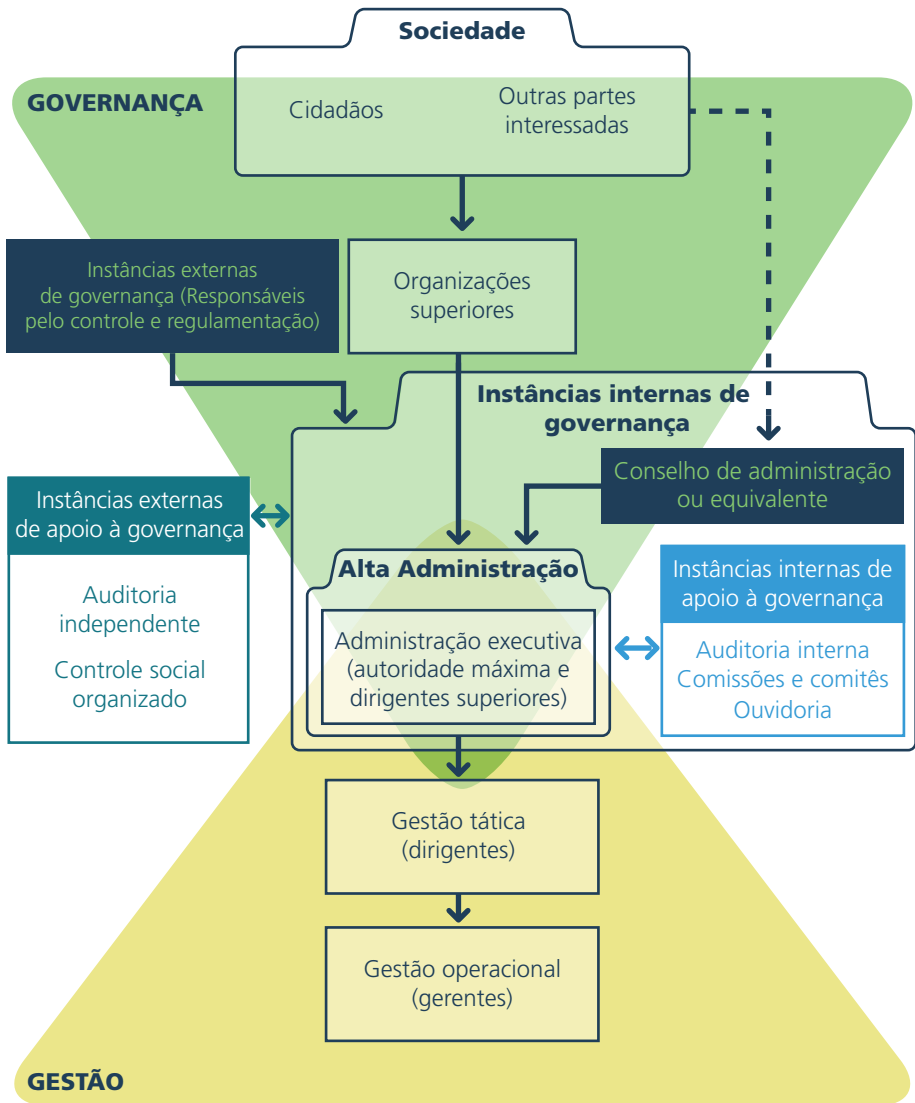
Sociedade

GOVERNANÇA

Cidadãos

Outras partes interessadas

Instâncias externas de governança (Responsáveis pelo controle e regulamentação)

Organizações superiores

Instâncias internas de governança

Conselho de administração ou equivalente

Instâncias externas de apoio à governança

Auditoria independente

Controle social organizado

Alta Administração

Administração executiva (autoridade máxima e dirigentes superiores)

Instâncias internas de apoio à governança

Auditoria interna
Comissões e comitês
Ouvidoria

Gestão tática (dirigentes)

Gestão operacional (gerentes)

GESTÃO